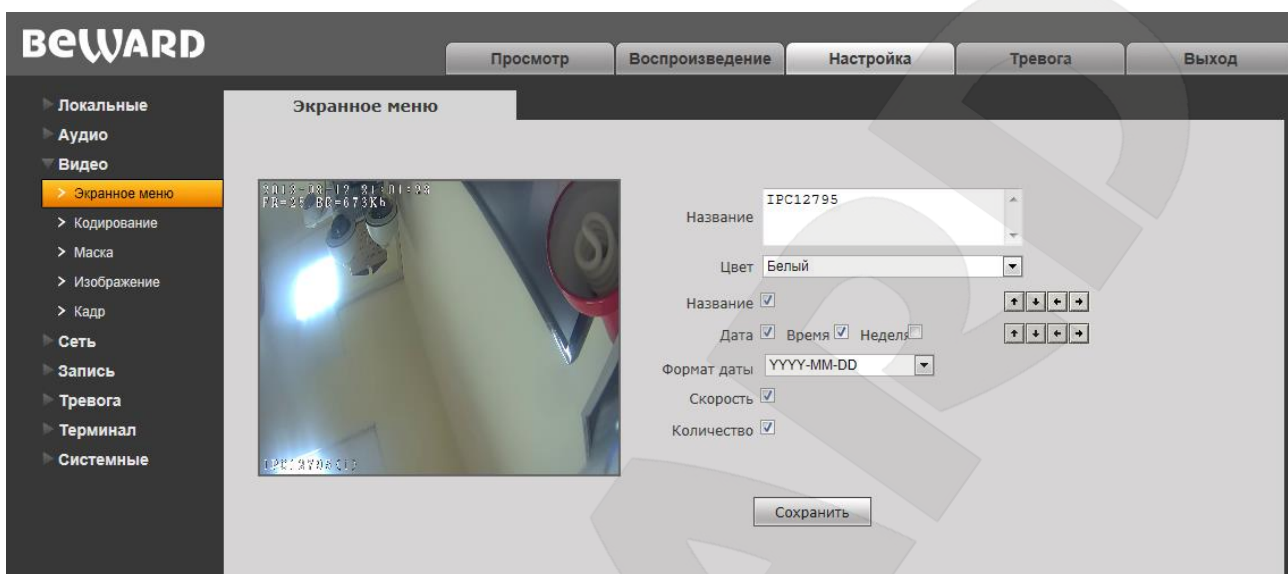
BeWARD

Просмотр | Воспроизведение | Настройка | Тревога | Выход

Локальные
Аудио
Видео
> Экранное меню
> Кодирование
> Маска
> Изображение
> Кадр
Сеть
Запись
Тревога
Терминал
Системные

Экранное меню

2013-08-12 21:01:33
FR=25 BR=673Kb

IPC12795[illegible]

Название IPC12795
Цвет Белый
Название ☑
Дата ☑ Время ☑ Неделя ☐
Формат даты YYYY-MM-DD
Скорость ☑
Количество ☑

Сохранить